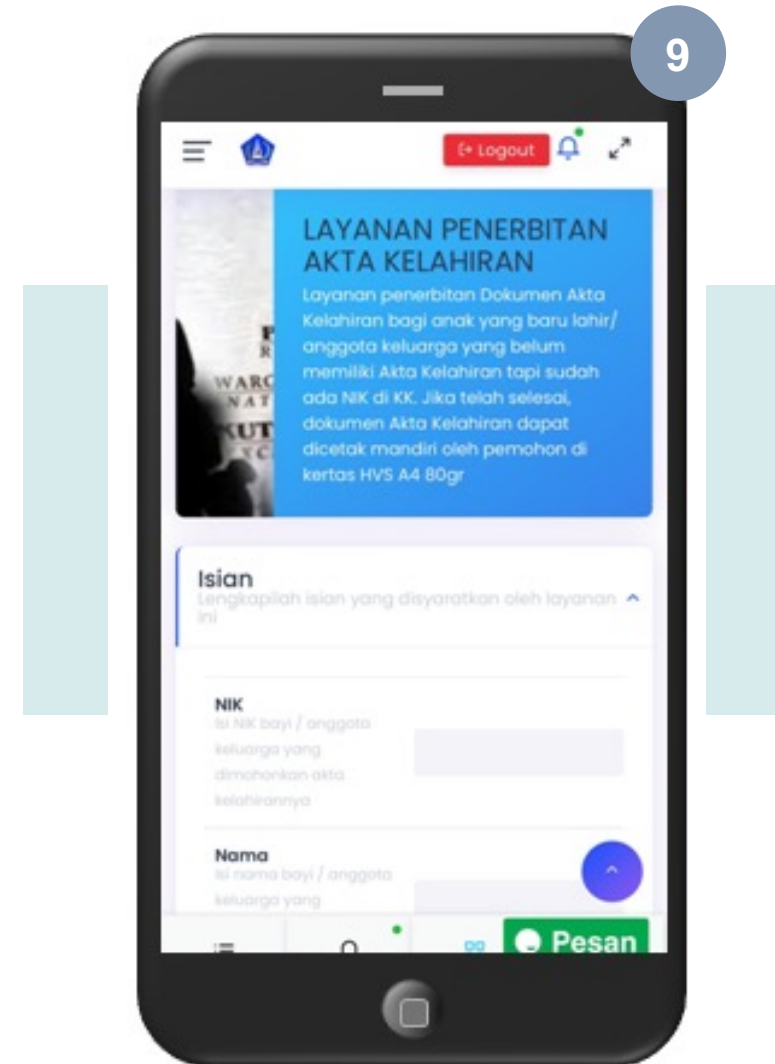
9

Logout

LAYANAN PENERBITAN AKTA KELAHIRAN

Layanan penerbitan Dokumen Akta Kelahiran bagi anak yang baru lahir/ anggota keluarga yang belum memiliki Akta Kelahiran tapi sudah ada NIK di KK. Jika telah selesai, dokumen Akta Kelahiran dapat dicetak mandiri oleh pemohon di kertas HVS A4 80gr

Isian
Lengkapilah isian yang disyaratkan oleh layanan ini

NIK
Isi NIK bayi / anggota keluarga yang dimohonkan akta kelahirannya

Nama
Isi nama bayi / anggota keluarga yang

Pesan